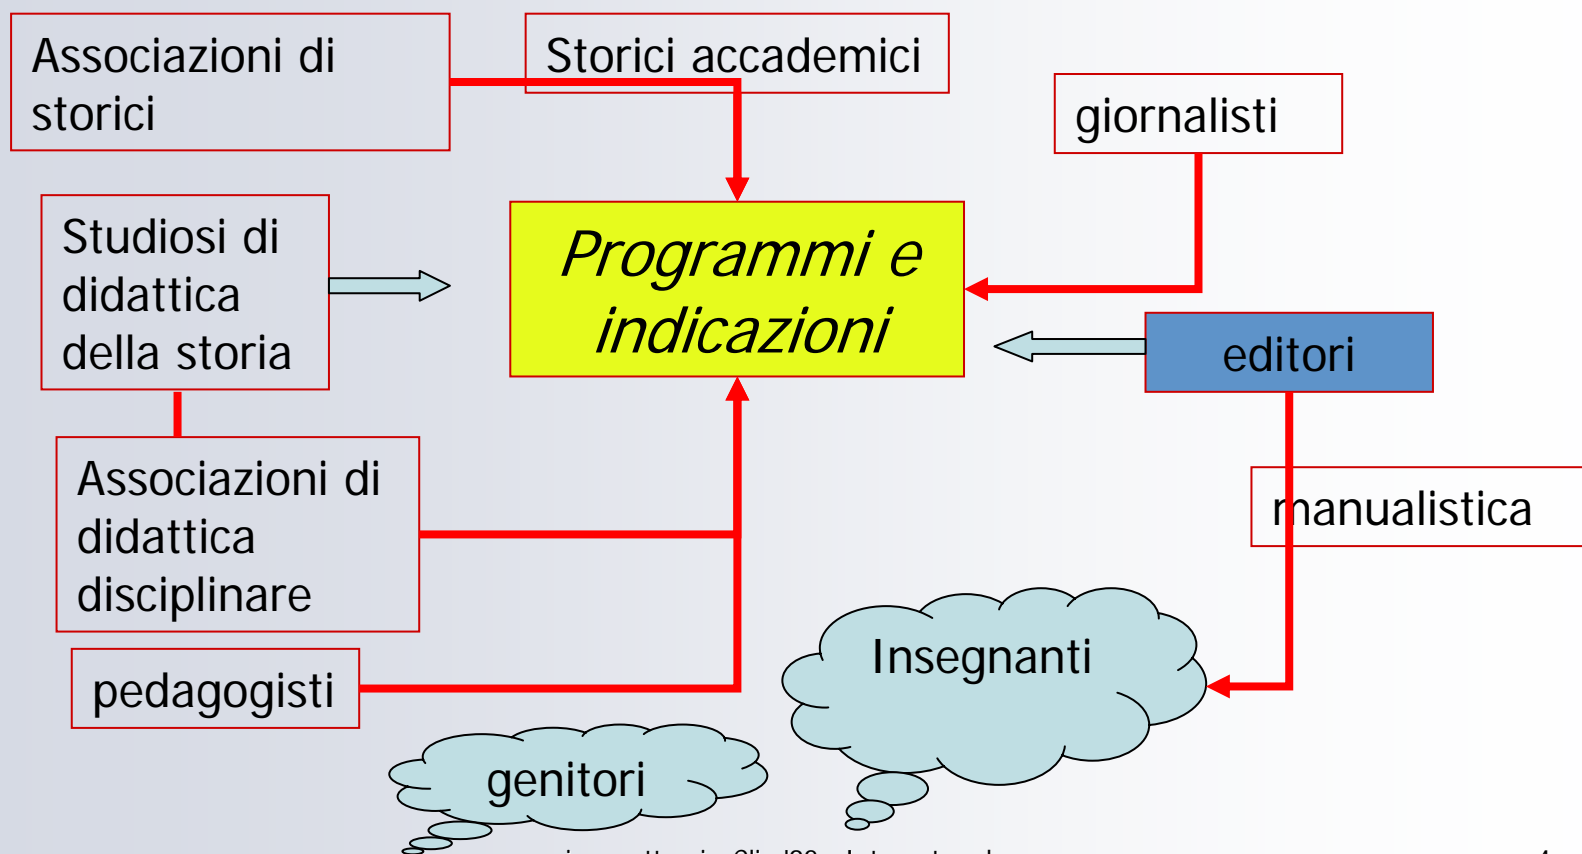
Associazioni di storici

Storici accademici

giornalisti

Studiosi di didattica della storia

Programmi e indicazioni

editori

Associazioni di didattica disciplinare

manualistica

Insegnanti

pedagogisti

genitori

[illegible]